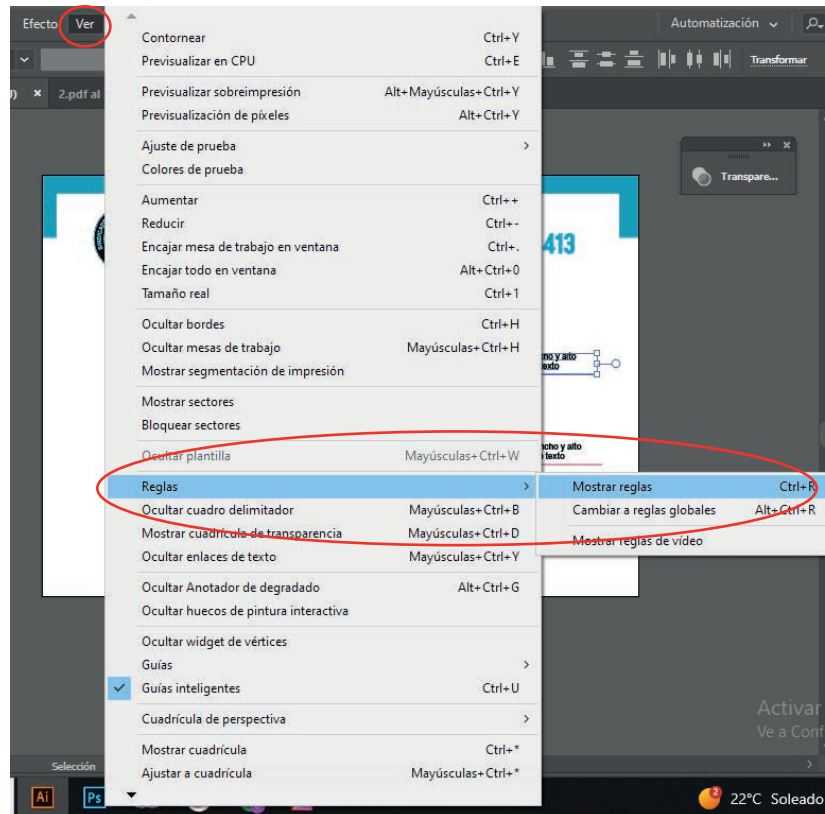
Efecto Ver

Automatización

Transformar

2.pdf al

Transpare...

413

ncho y alto
texto

ncho y alto
texto

Contornear Ctrl+Y
Previsualizar en CPU Ctrl+E

Previsualizar sobreimpresión Alt+Mayúsculas+Ctrl+Y
Previsualización de píxeles Alt+Ctrl+Y

Ajuste de prueba
Colores de prueba

Aumentar Ctrl++
Reducir Ctrl+-
Encajar mesa de trabajo en ventana Ctrl+.
Encajar todo en ventana Alt+Ctrl+0
Tamaño real Ctrl+1

Ocultar bordes Ctrl+H
Ocultar mesas de trabajo Mayúsculas+Ctrl+H
Mostrar segmentación de impresión

Mostrar sectores
Bloquear sectores

Ocultar plantilla Mayúsculas+Ctrl+W

Reglas
Ocultar cuadro delimitador Mayúsculas+Ctrl+B
Mostrar cuadrícula de transparencia Mayúsculas+Ctrl+D
Ocultar enlaces de texto Mayúsculas+Ctrl+Y

Ocultar Anotador de degradado Alt+Ctrl+G
Ocultar huecos de pintura interactiva

Ocultar widget de vértices
Guías
Guías inteligentes Ctrl+U

Cuadrícula de perspectiva

Mostrar cuadrícula Ctrl+*
Ajustar a cuadrícula Mayúsculas+Ctrl+*

Mostrar reglas Ctrl+R
Cambiar a reglas globales Alt+Ctrl+R

Mostrar reglas de vídeo

Selección

Activar
Ve a Conf

Ai Ps

22°C Soleado